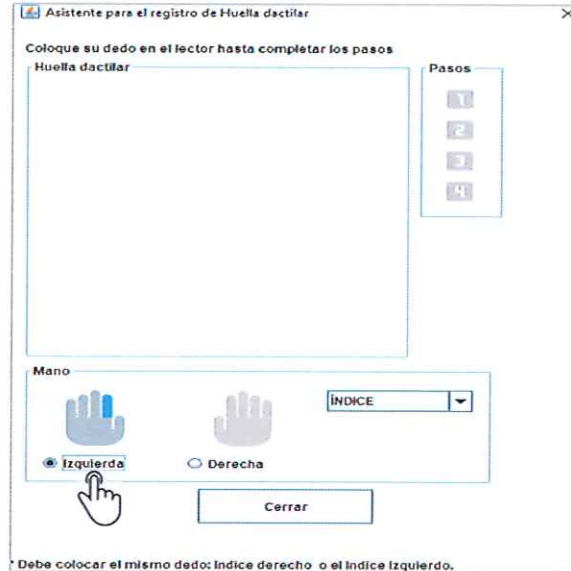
Asistente para el registro de Huella dactilar

×

Coloque su dedo en el lector hasta completar los pasos

Huella dactilar

Pasos

1

2

3

4

Mano

ÍNDICE

Izquierda

Derecha

Cerrar

* Debe colocar el mismo dedo: Índice derecho o el Índice Izquierdo.